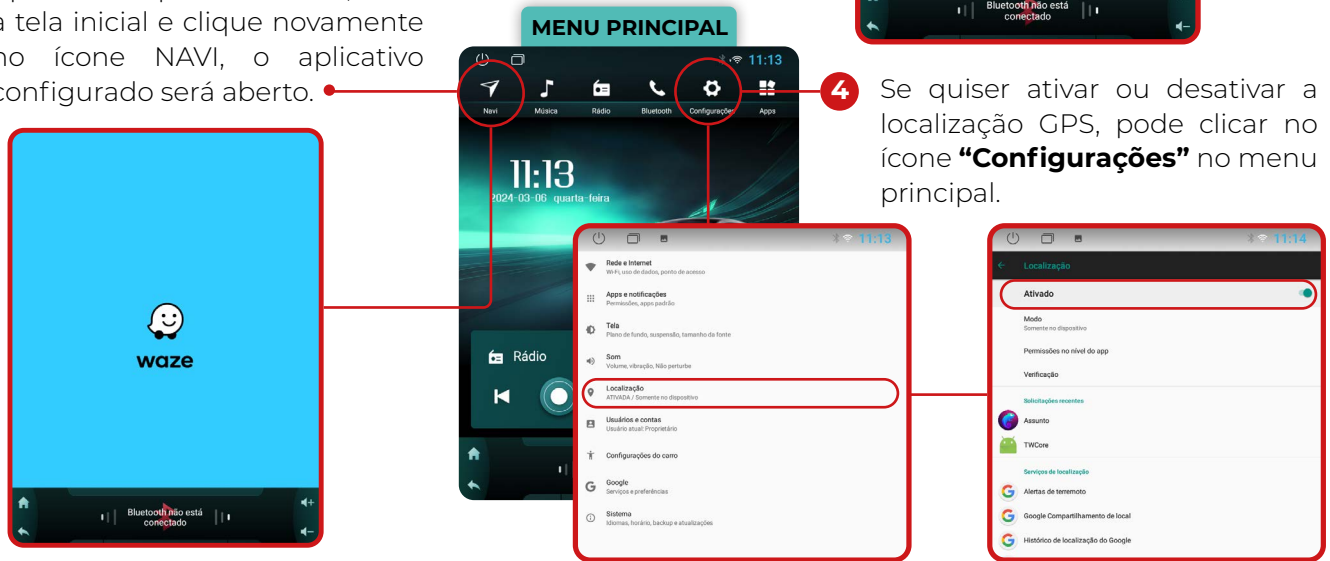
a tela inicial e clique novamente no ícone NAVI, o aplicativo configurado será aberto.

waze

Bluetooth não está conectado

MENU PRINCIPAL

11:13

Navi Música Rádio Bluetooth Configurações Apps

11:13
2024-03-06 quarta-feira

Rádio

Bluetooth não está conectado

4 Se quiser ativar ou desativar a localização GPS, pode clicar no ícone **"Configurações"** no menu principal.

11:13

Rede e Internet
Wi-Fi, uso de dados, ponto de acesso

Apps e notificações
Permissões, apps padrão

Tela
Plano de fundo, suspensão, tamanho da fonte

Som
Volume, vibração, Não perturbe

Localização
ATIVADA / Somente no dispositivo

Usuários e contas
Usuário atual: Proprietário

Configurações do carro

Google
Serviços e preferências

Sistema
Idiomas, horário, backup e atualizações

11:14

Localização

Ativado

Modo
Somente no dispositivo

Permissões no nível do app

Verificação

Solicitações recentes

Assunto

TWCore

Serviços de localização

Alertas de terremoto

Google Compartilhamento de local

Histórico de localização do Google